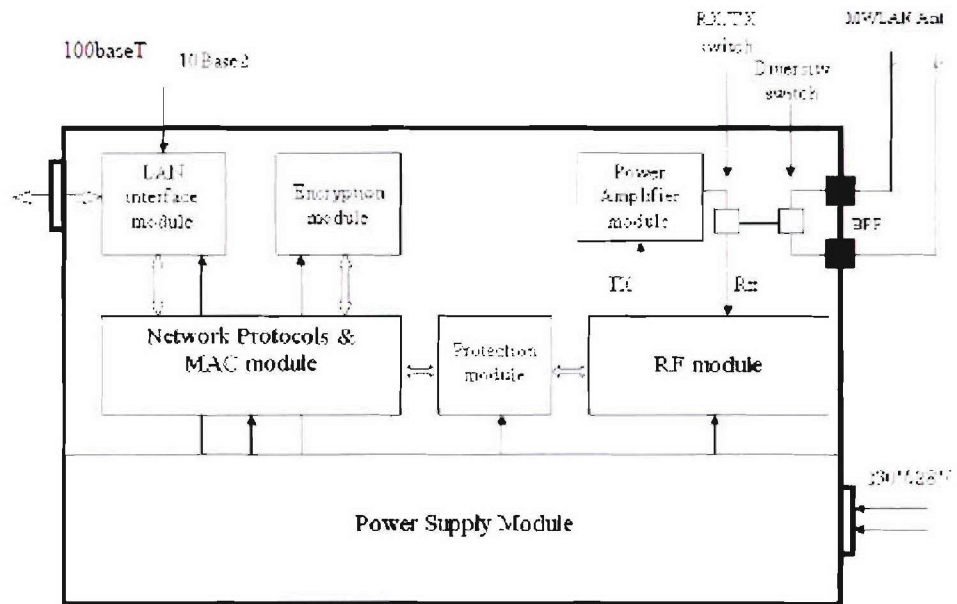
100baseT

10Base2

RX/TX switch

MWLAN Ant

Diversity switch

LAN interface module

Encryption module

Power Amplifier module

BPF

TX

Rx

Network Protocols & MAC module

Protection module

RF module

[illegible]

Power Supply Module